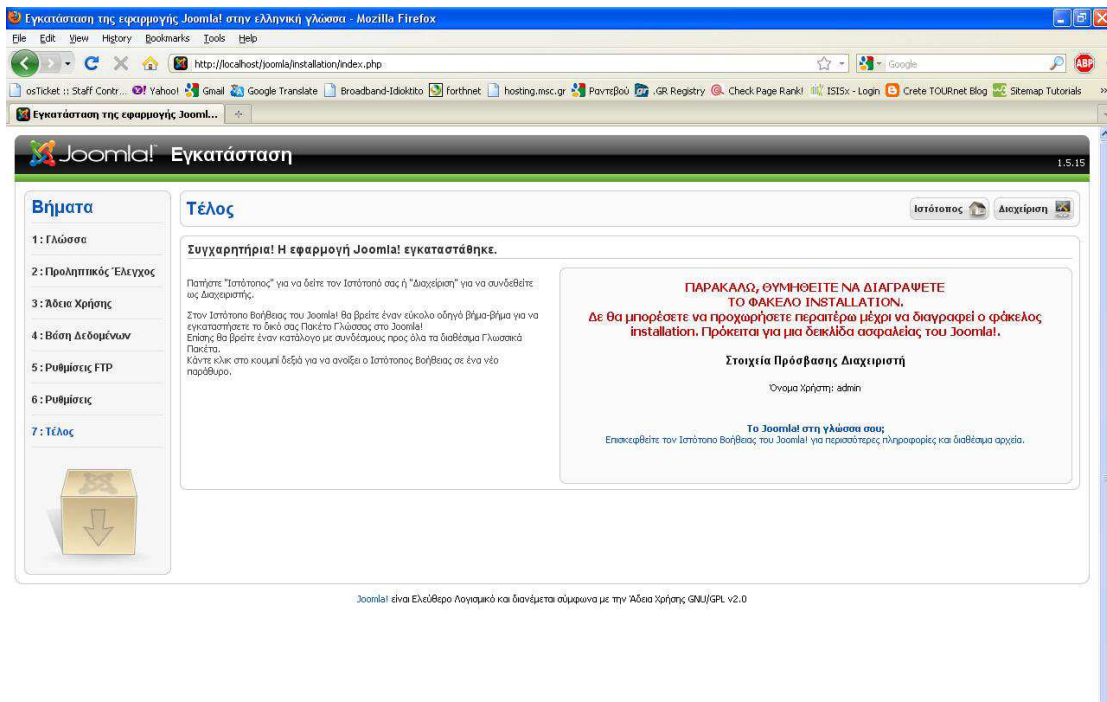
Εγκατάσταση της εφαρμογής Joomla! στην ελληνική γλώσσα - Mozilla Firefox

File Edit View History Bookmarks Tools Help

http://localhost/joomla/installation/index.php

Google

osTicket :: Staff Contr... Yahoo! Gmail Google Translate Broadband-Idioktito forthnet hosting.msc.gr Ραντεβού .GR Registry Check Page Rank! ISISx - Login Crete TOURnet Blog Sitemap Tutorials

Εγκατάσταση της εφαρμογής Jooml...

Joomla! Εγκατάσταση

1.5.15

Βήματα

1 : Γλώσσα

2 : Προληπτικός Έλεγχος

3 : Άδεια Χρήσης

4 : Βάση Δεδομένων

5 : Ρυθμίσεις FTP

6 : Ρυθμίσεις

7 : Τέλος

Τέλος

Ιστότοπος

Διαχείριση

Συγχαρητήρια! Η εφαρμογή Joomla! εγκαταστάθηκε.

Πατήστε "Ιστότοπος" για να δείτε τον Ιστότοπό σας ή "Διαχείριση" για να συνδεθείτε ως Διαχειριστής.

Στον Ιστότοπο Βοήθειας του Joomla! θα βρείτε έναν εύκολο οδηγό βήμα-βήμα για να εγκαταστήσετε το δικό σας Πακέτο Γλώσσας στο Joomla! Επίσης θα βρείτε έναν κατάλογο με συνδέσμους προς όλα τα διαθέσιμα Γλωσσικά Πακέτα. Κάντε κλικ στο κουμπί δεξιά για να ανοίξει ο Ιστότοπος Βοήθειας σε ένα νέο παράθυρο.

ΠΑΡΑΚΑΛΩ, ΘΥΜΗΘΕΙΤΕ ΝΑ ΔΙΑΓΡΑΨΕΤΕ ΤΟ ΦΑΚΕΛΟ INSTALLATION.
Δε θα μπορέσετε να προχωρήσετε περαιτέρω μέχρι να διαγραφεί ο φάκελος installation. Πρόκειται για μια δικλίδα ασφαλείας του Joomla!.

Στοιχεία Πρόσβασης Διαχειριστή

Όνομα Χρήστη: admin

Το Joomla! στη γλώσσα σου;
Επισκεφθείτε τον Ιστότοπο Βοήθειας του Joomla! για περισσότερες πληροφορίες και διαθέσιμα αρχεία.

Joomla! είναι Ελεύθερο Λογισμικό και διανέμεται σύμφωνα με την Άδεια Χρήσης GNU/GPL v2.0